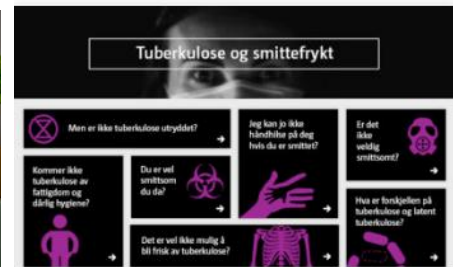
Tuberkulose og smittefrykt

Men er ikke tuberkulose utryddet?

Jeg kan jo ikke håndhilse på deg hvis du er smittet?

Er det ikke veldig smittsomt?

Kommer ikke tuberkulose av fattigdom og dårlig hygiene?

Du er vel smittsom du da?

Hva er forskjellen på tuberkulose og latent tuberkulose?

Det er vel ikke mulig å bli frisk av tuberkulose?